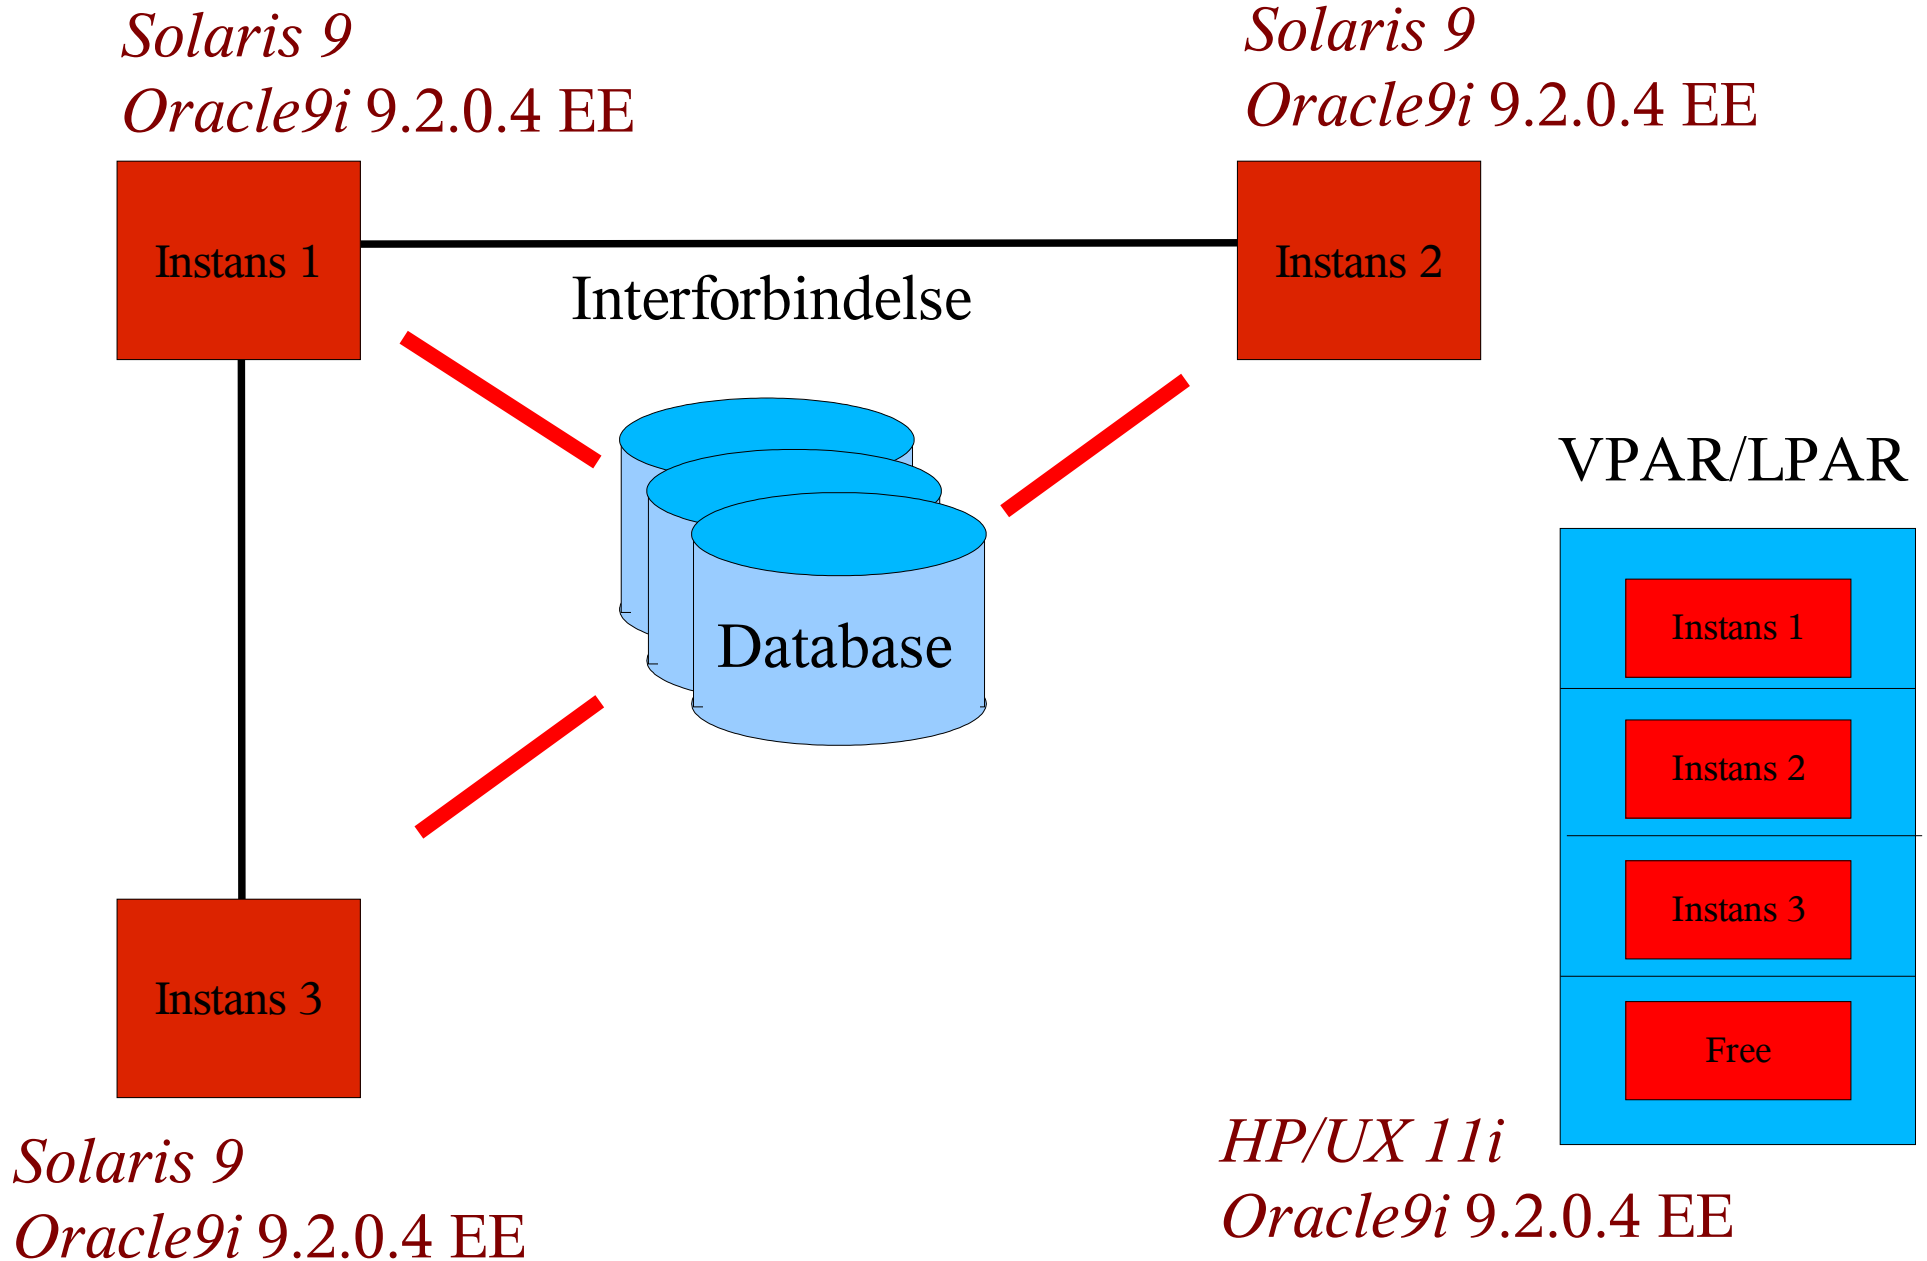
Solaris 9
Oracle9i 9.2.0.4 EE

Solaris 9
Oracle9i 9.2.0.4 EE

Instans 1

Instans 2

Interforbindelse

Database

VPAR/LPAR

Instans 1

Instans 2

Instans 3

Free

Instans 3

Solaris 9
Oracle9i 9.2.0.4 EE

HP/UX 11i
Oracle9i 9.2.0.4 EE